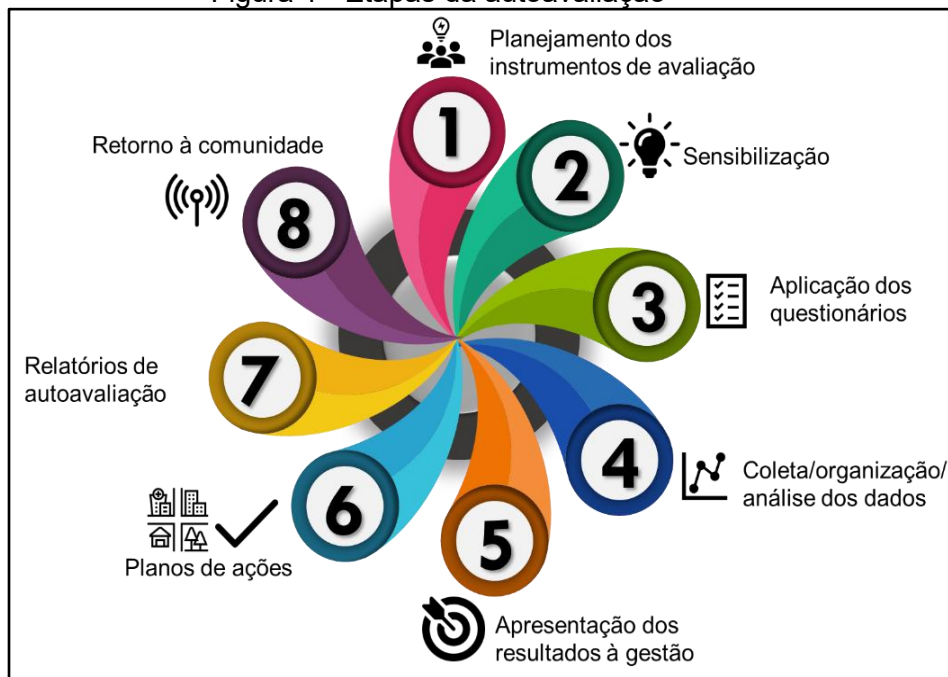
Figura 1 – Etapas da autoavaliação

1
Planejamento dos instrumentos de avaliação

2
Sensibilização

3
Aplicação dos questionários

4
Coleta/organização/ análise dos dados

5
Apresentação dos resultados à gestão

6
Planos de ações

7
Relatórios de autoavaliação

8
Retorno à comunidade